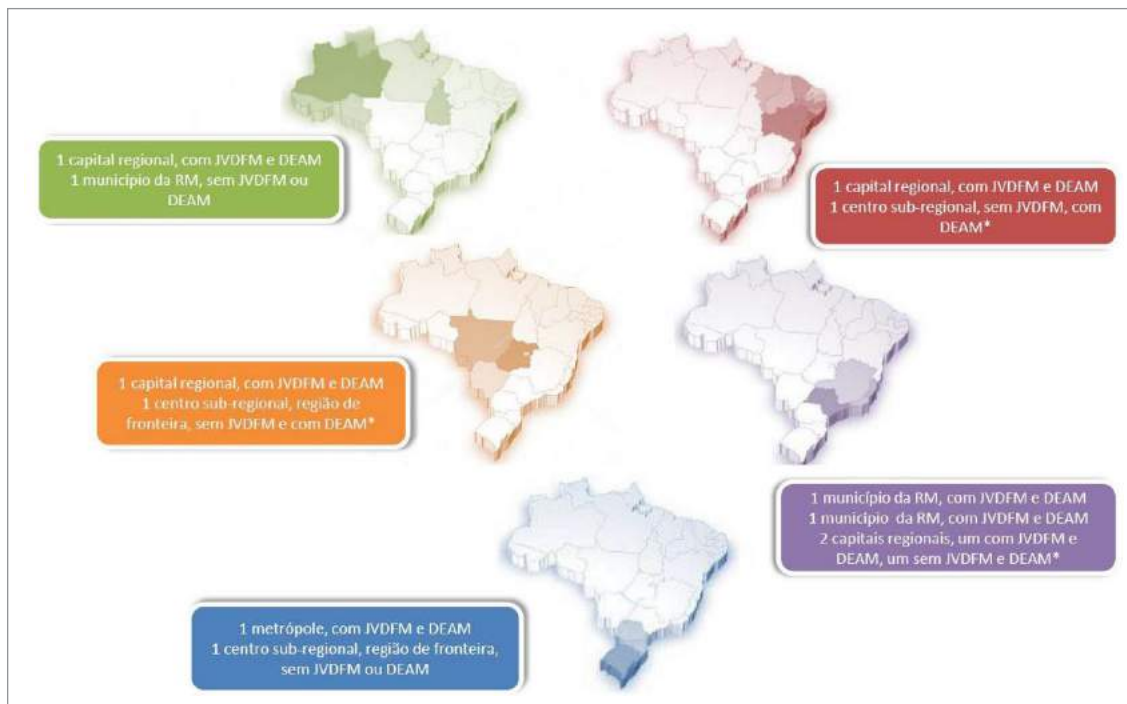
1 capital regional, com JVDFM e DEAM
1 município da RM, sem JVDFM ou DEAM

1 capital regional, com JVDFM e DEAM
1 centro sub-regional, sem JVDFM, com DEAM*

1 capital regional, com JVDFM e DEAM
1 centro sub-regional, região de fronteira, sem JVDFM e com DEAM*

1 município da RM, com JVDFM e DEAM
1 município da RM, com JVDFM e DEAM
2 capitais regionais, um com JVDFM e DEAM, um sem JVDFM e DEAM*

1 metrópole, com JVDFM e DEAM
1 centro sub-regional, região de fronteira, sem JVDFM ou DEAM